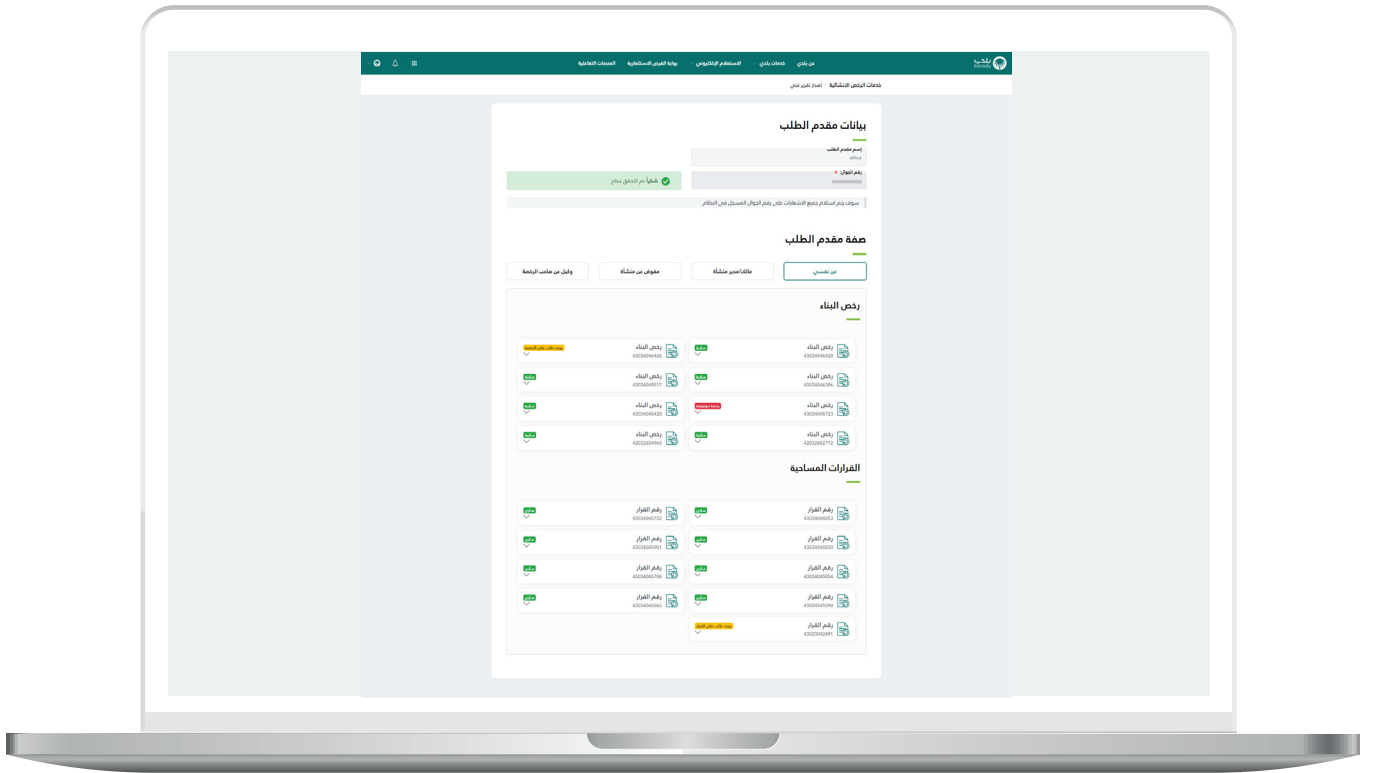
بلدي Balady

عن بلدي
خدمات بلدي
الاستعلام الإلكتروني
بوابة الفرص الاستثمارية
المنصات التفاعلية

خدمات الرخص الانشائية / إصدار تقرير فني

بيانات مقدم الطلب

إسم مقدم الطلب
عبدالله

رقم الجوال *

شكراً تم التحقق بنجاح

سوف يتم استلام جميع الاشعارات على رقم الجوال المسجل في النظام

صفة مقدم الطلب

عن نفسي
مالك/مدير منشأة
مفوض عن منشأة
وكيل عن صاحب الرخصة

رخص البناء

رخص البناء
43034046489
سارية

رخص البناء
43034046426
يوجد طلب على الرخصة

رخص البناء
43034046386
سارية

رخص البناء
43034045517
سارية

رخص البناء
43034045723
رخصة موقوفة

رخص البناء
43034045420
سارية

رخص البناء
42032602772
سارية

رخص البناء
42032604960
سارية

القرارات المساحية

رقم القرار
43034044053
ساري

رقم القرار
43034045722
ساري

رقم القرار
43034044030
ساري

رقم القرار
43034045901
ساري

رقم القرار
43034045054
ساري

رقم القرار
43034045706
ساري

رقم القرار
43034045090
ساري

رقم القرار
43034045543
ساري

رقم القرار
43023042691
يوجد طلب على القرار